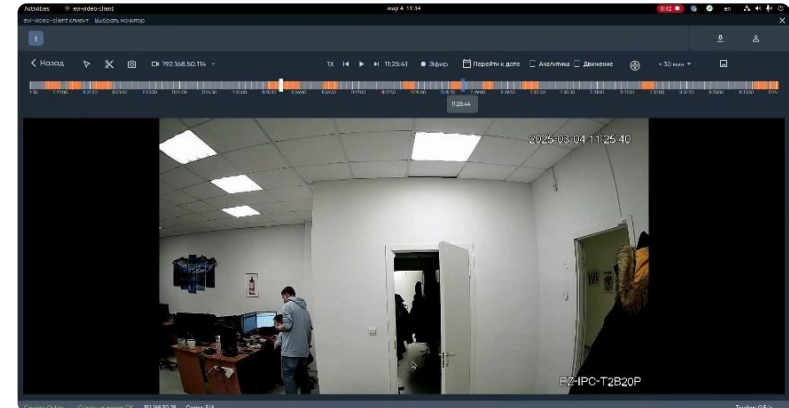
Activities evi-video-client мар 4 11:34 en

evi-video-client клиент Выбрать монитор

1

< Назад 192.168.50.114 1X 11:25:41 Эфир Перейти к дате Аналитика Движение ~30 мин

11:25:44

2025-03-04 11:25:40

EZ-IPC-T2B20P

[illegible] 192.168.50.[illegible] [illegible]